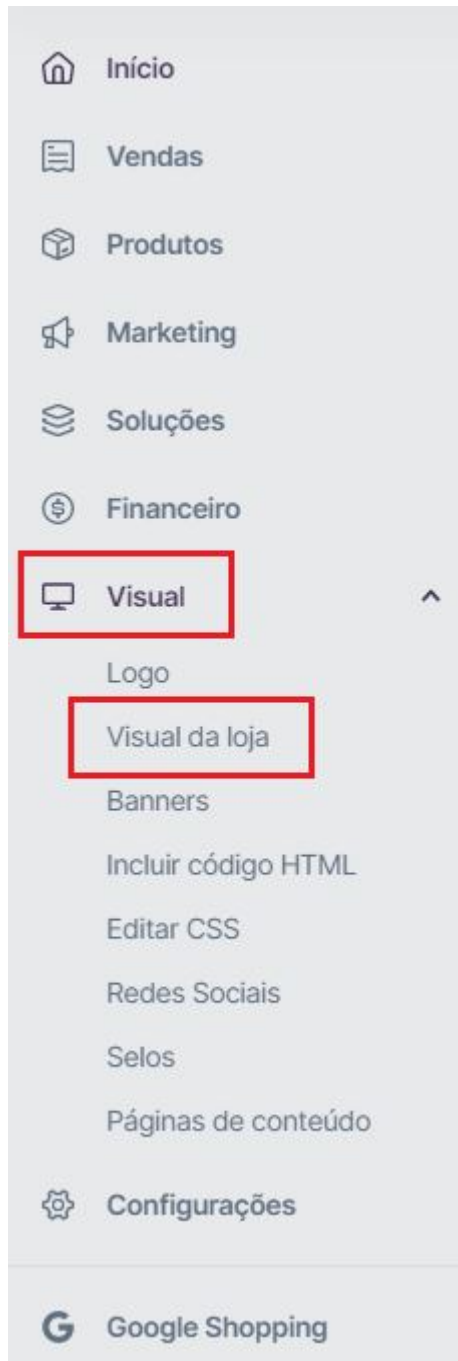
Início

Vendas

Produtos

Marketing

Soluções

Financeiro

Visual

Logo

Visual da loja

Banners

Incluir código HTML

Editar CSS

Redes Sociais

Selos

Páginas de conteúdo

Configurações

Google Shopping